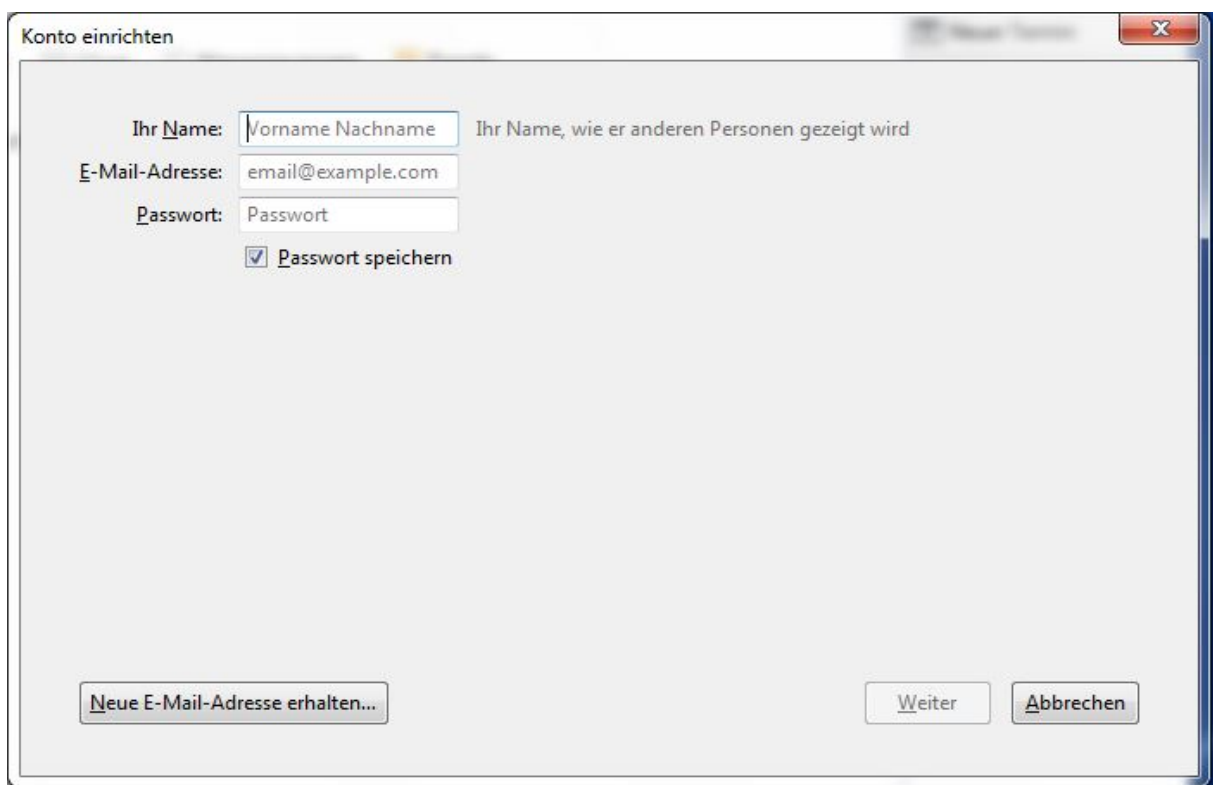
Konto einrichten

Ihr Name: Vorname Nachname Ihr Name, wie er anderen Personen gezeigt wird

E-Mail-Adresse: email@example.com

Passwort: Passwort

Passwort speichern

Neue E-Mail-Adresse erhalten...

Weiter

Abbrechen